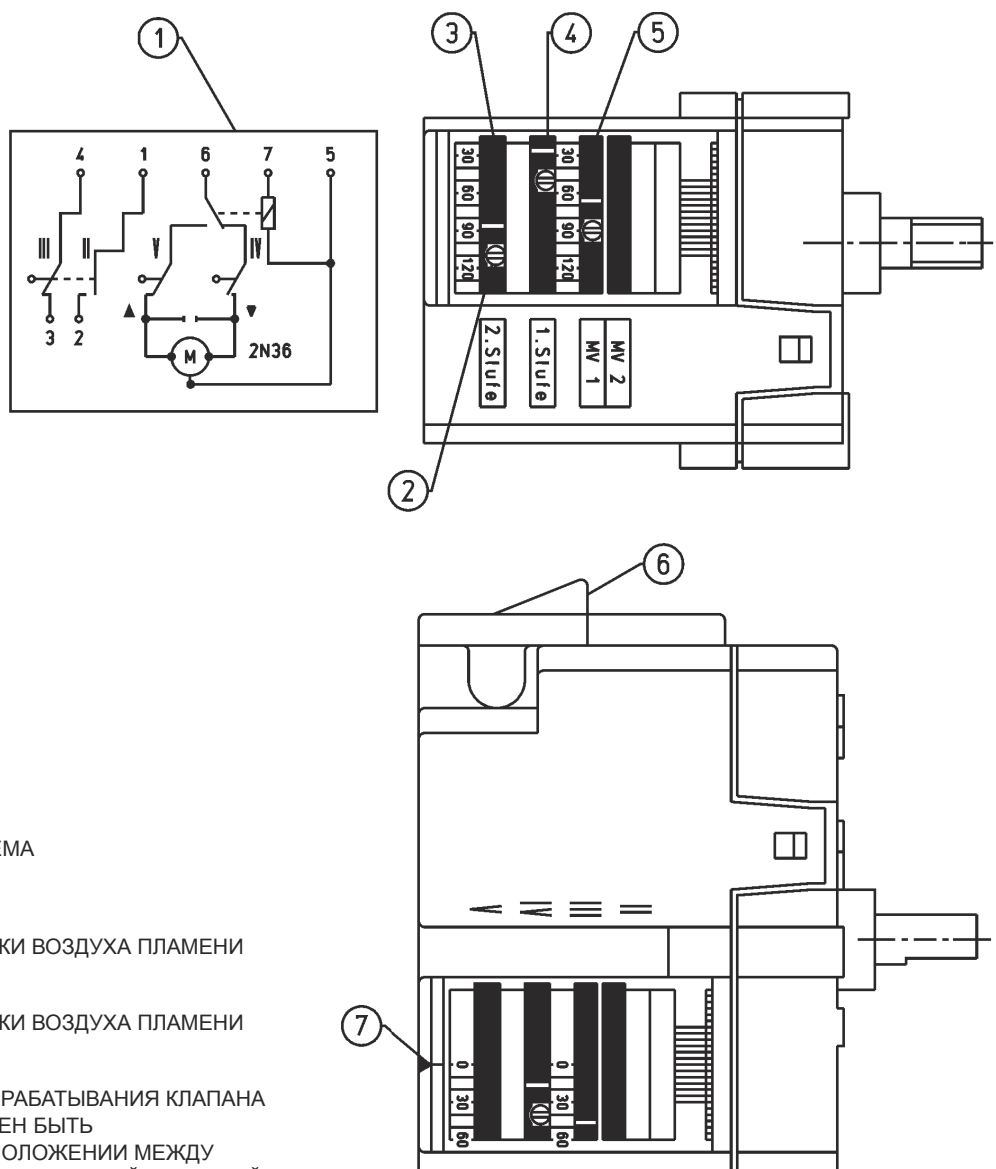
1

4 1 6 7 5

III II V IV

3 2

M 2N36

3 4 5

30 60 90 120

30 60 90 120

2.Stufe

1.Stufe

MV 2
MV 1

2

6

7

0 30 60

0 30 60

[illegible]ЕМА

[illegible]КИ ВОЗДУХА ПЛАМЕНИ

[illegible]КИ ВОЗДУХА ПЛАМЕНИ

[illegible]РАБАТЫВАНИЯ КЛАПАНА
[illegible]ЕН БЫТЬ
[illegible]ОЛОЖЕНИИ МЕЖДУ
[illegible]